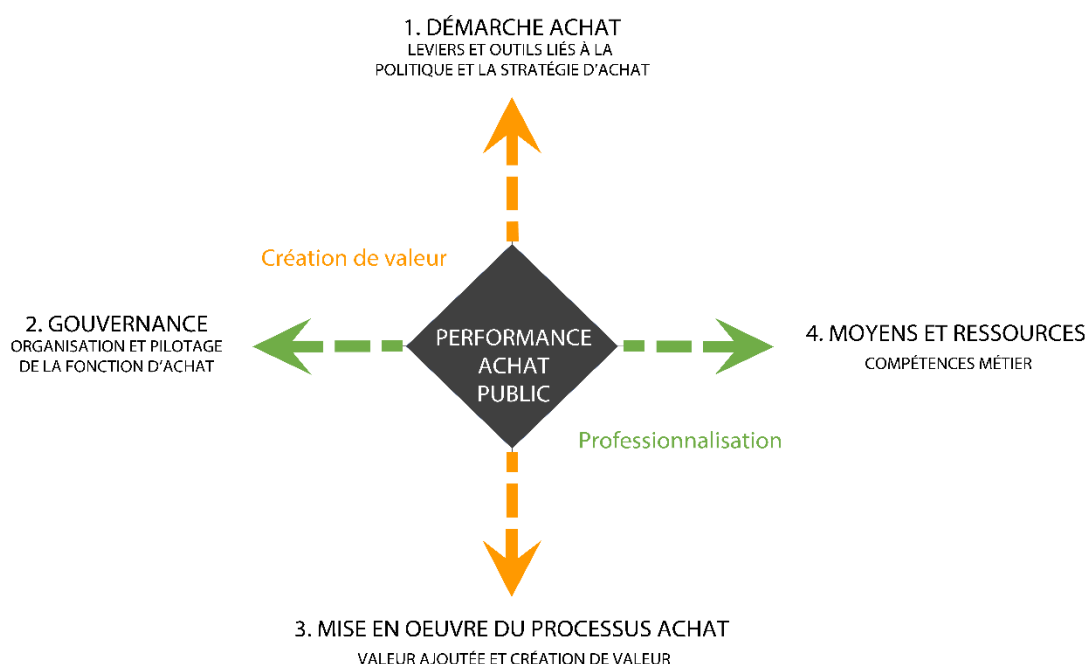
1. DÉMARCHE ACHAT
LEVIERS ET OUTILS LIÉS À LA POLITIQUE ET LA STRATÉGIE D'ACHAT

Création de valeur

2. GOUVERNANCE
ORGANISATION ET PILOTAGE DE LA FONCTION D'ACHAT

PERFORMANCE ACHAT PUBLIC

4. MOYENS ET RESSOURCES
COMPÉTENCES MÉTIER

Professionnalisation

3. MISE EN OEUVRE DU PROCESSUS ACHAT
VALEUR AJOUTÉE ET CRÉATION DE VALEUR